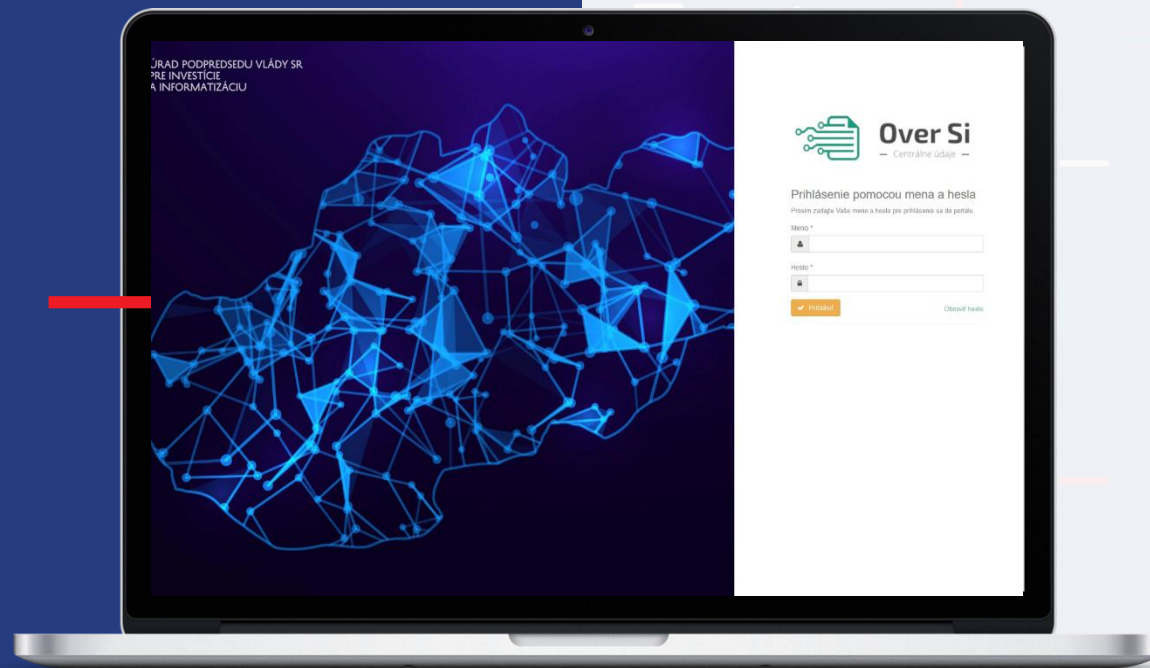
ÚRAD PODPREDSEDU VLÁDY SR PRE INVESTÍCIE A INFORMATIZÁCIU

Over Si
— Centrálne údaje —

Prihlásenie pomocou mena a hesla

Prosím zadajte Vaše meno a heslo pre prihlásenie sa do portálu.

Meno *

Heslo *

Prihlásiť

Obnoviť heslo